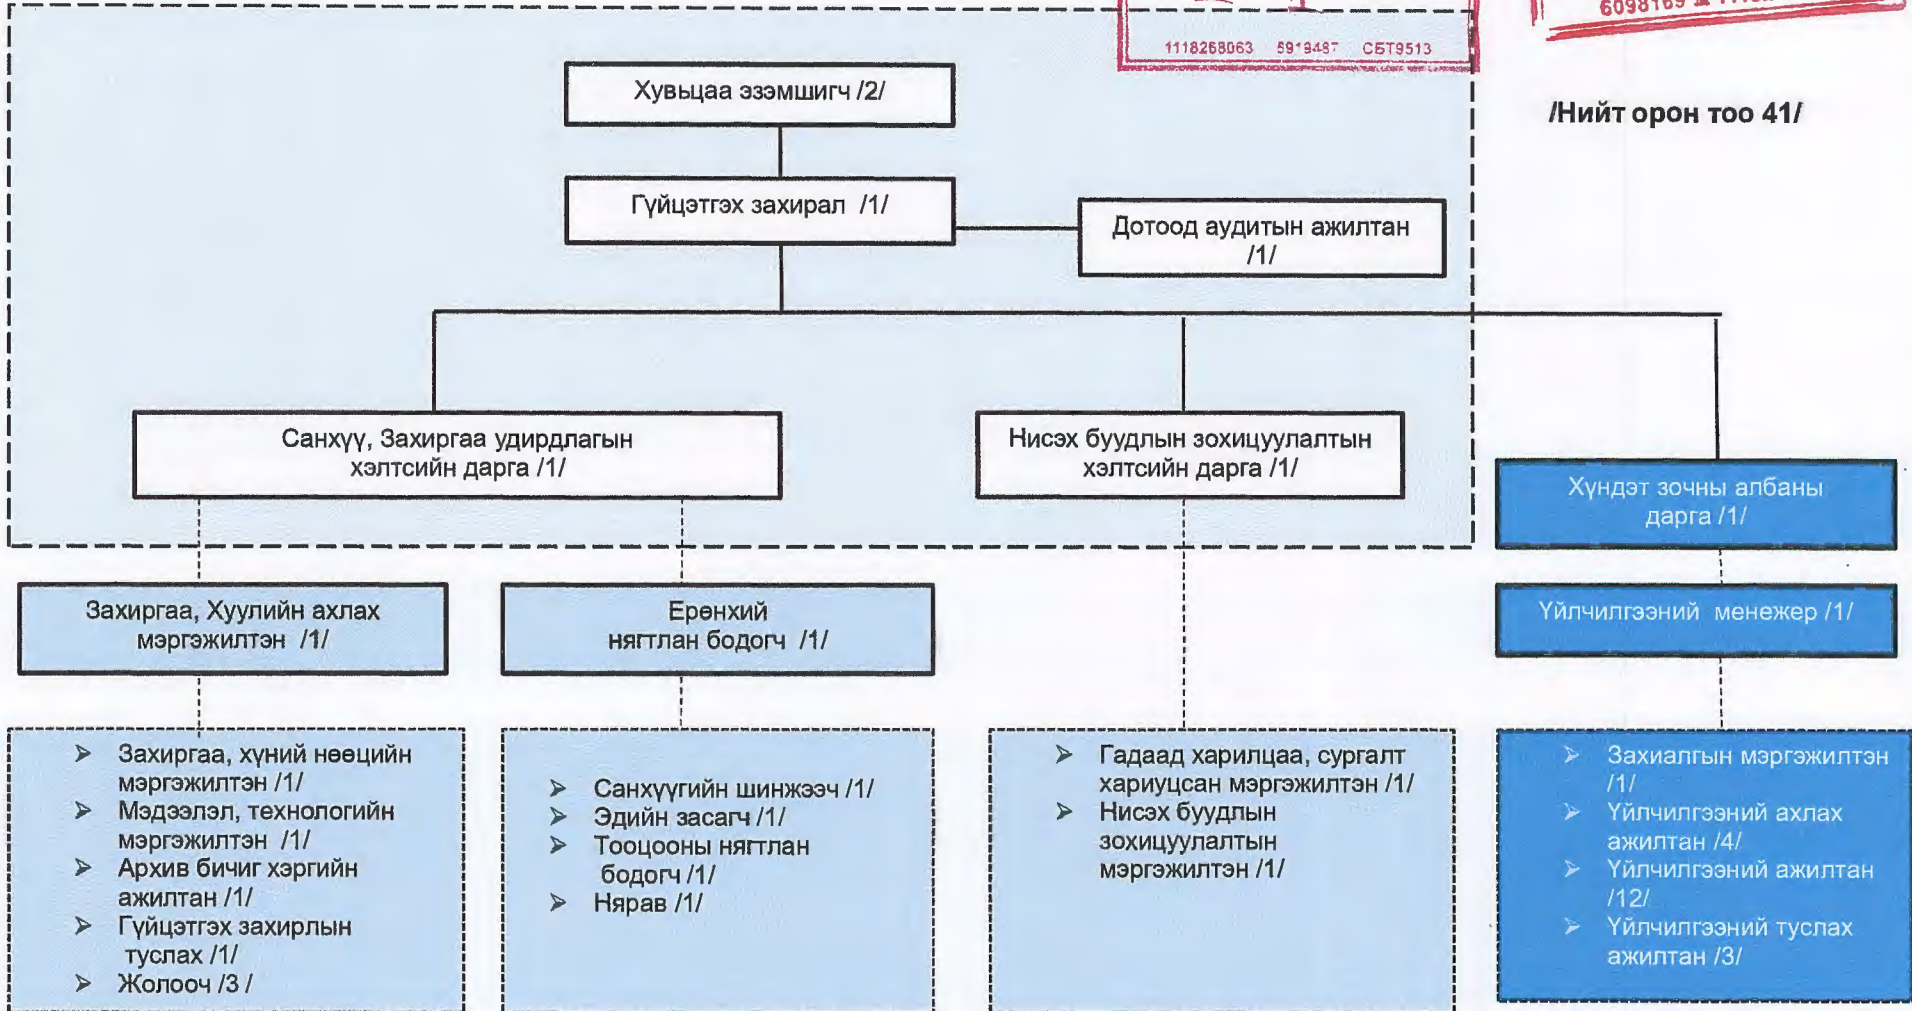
1118268063 5919487 СБТ9513

6098169 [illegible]

/Нийт орон тоо 41/

Хувьцаа эзэмшигч /2/

Гүйцэтгэх захирал /1/

Дотоод аудитын ажилтан /1/

Санхүү, Захиргаа удирдлагын хэлтсийн дарга /1/

Нисэх буудлын зохицуулалтын хэлтсийн дарга /1/

Хүндэт зочны албаны дарга /1/

Захиргаа, Хуулийн ахлах мэргэжилтэн /1/

Ерөнхий нягтлан бодогч /1/

Үйлчилгээний менежер /1/

➢ Захиргаа, хүний нөөцийн мэргэжилтэн /1/
➢ Мэдээлэл, технологийн мэргэжилтэн /1/
➢ Архив бичиг хэргийн ажилтан /1/
➢ Гүйцэтгэх захирлын туслах /1/
➢ Жолооч /3 /

➢ Санхүүгийн шинжээч /1/
➢ Эдийн засагч /1/
➢ Тооцооны нягтлан бодогч /1/
➢ Нярав /1/

➢ Гадаад харилцаа, сургалт хариуцсан мэргэжилтэн /1/
➢ Нисэх буудлын зохицуулалтын мэргэжилтэн /1/

➢ Захиалгын мэргэжилтэн /1/
➢ Үйлчилгээний ахлах ажилтан /4/
➢ Үйлчилгээний ажилтан /12/
➢ Үйлчилгээний туслах ажилтан /3/